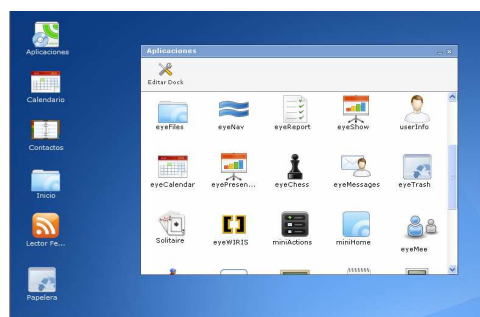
Aplicaciones

Calendario

Contactos

Inicio

Lector Fe...

Papelera

Aplicaciones

Editar Dock

eyeFiles
eyeNav
eyeReport
eyeShow
userInfo
eyeCalendar
eyePresen...
eyeChess
eyeMessages
eyeTrash
Solitaire
eyeWIRIS
miniActions
miniHome
eyeMee